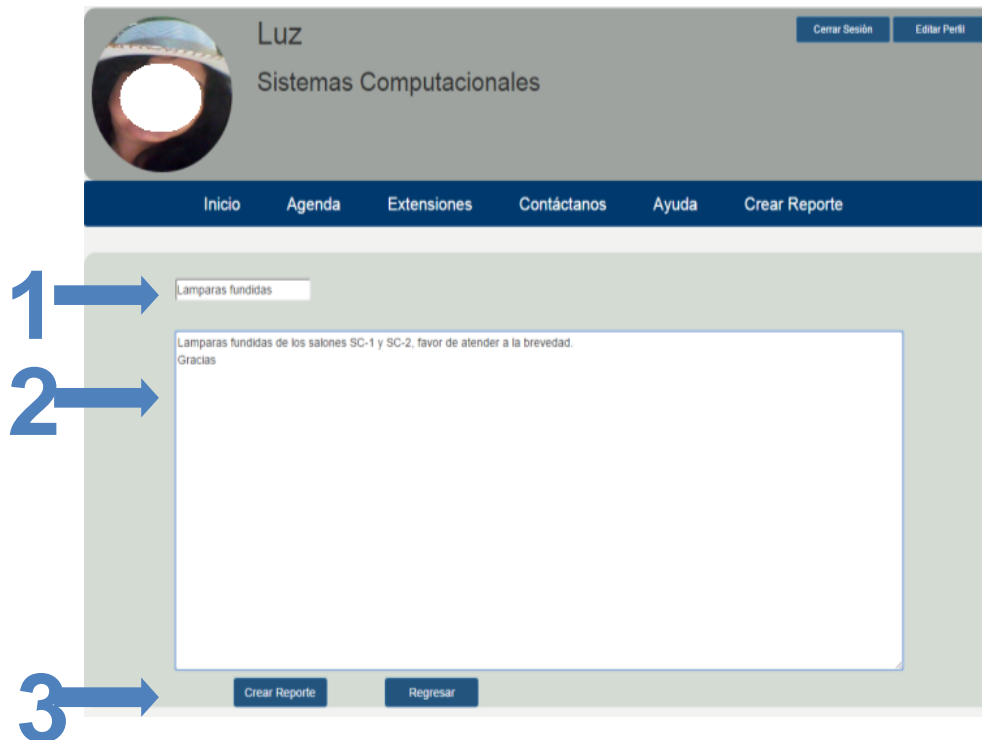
Luz

Sistemas Computacionales

Cerrar Sesión Editar Perfil

Inicio Agenda Extensiones Contáctanos Ayuda Crear Reporte

1

Lamparas fundidas

2

Lamparas fundidas de los salones SC-1 y SC-2, favor de atender a la brevedad.
Gracias

3

Crear Reporte Regresar